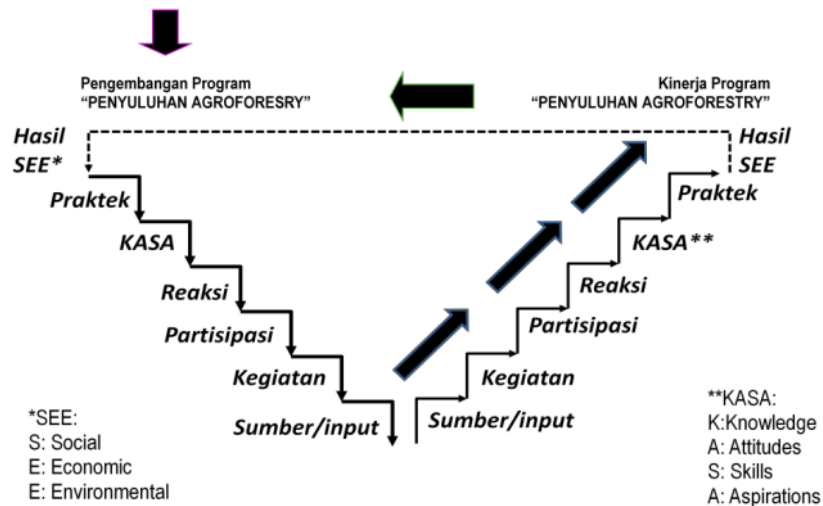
Pengembangan Program
"PENYULUHAN AGROFORESRY"

Kinerja Program
"PENYULUHAN AGROFORESTRY"

Hasil SEE*

Praktek

KASA

Reaksi

Partisipasi

Kegiatan

Sumber/input

Sumber/input

Kegiatan

Partisipasi

Reaksi

KASA**

Praktek

Hasil SEE

*SEE:
S: Social
E: Economic
E: Environmental

**KASA:
K:Knowledge
A: Attitudes
S: Skills
A: Aspirations